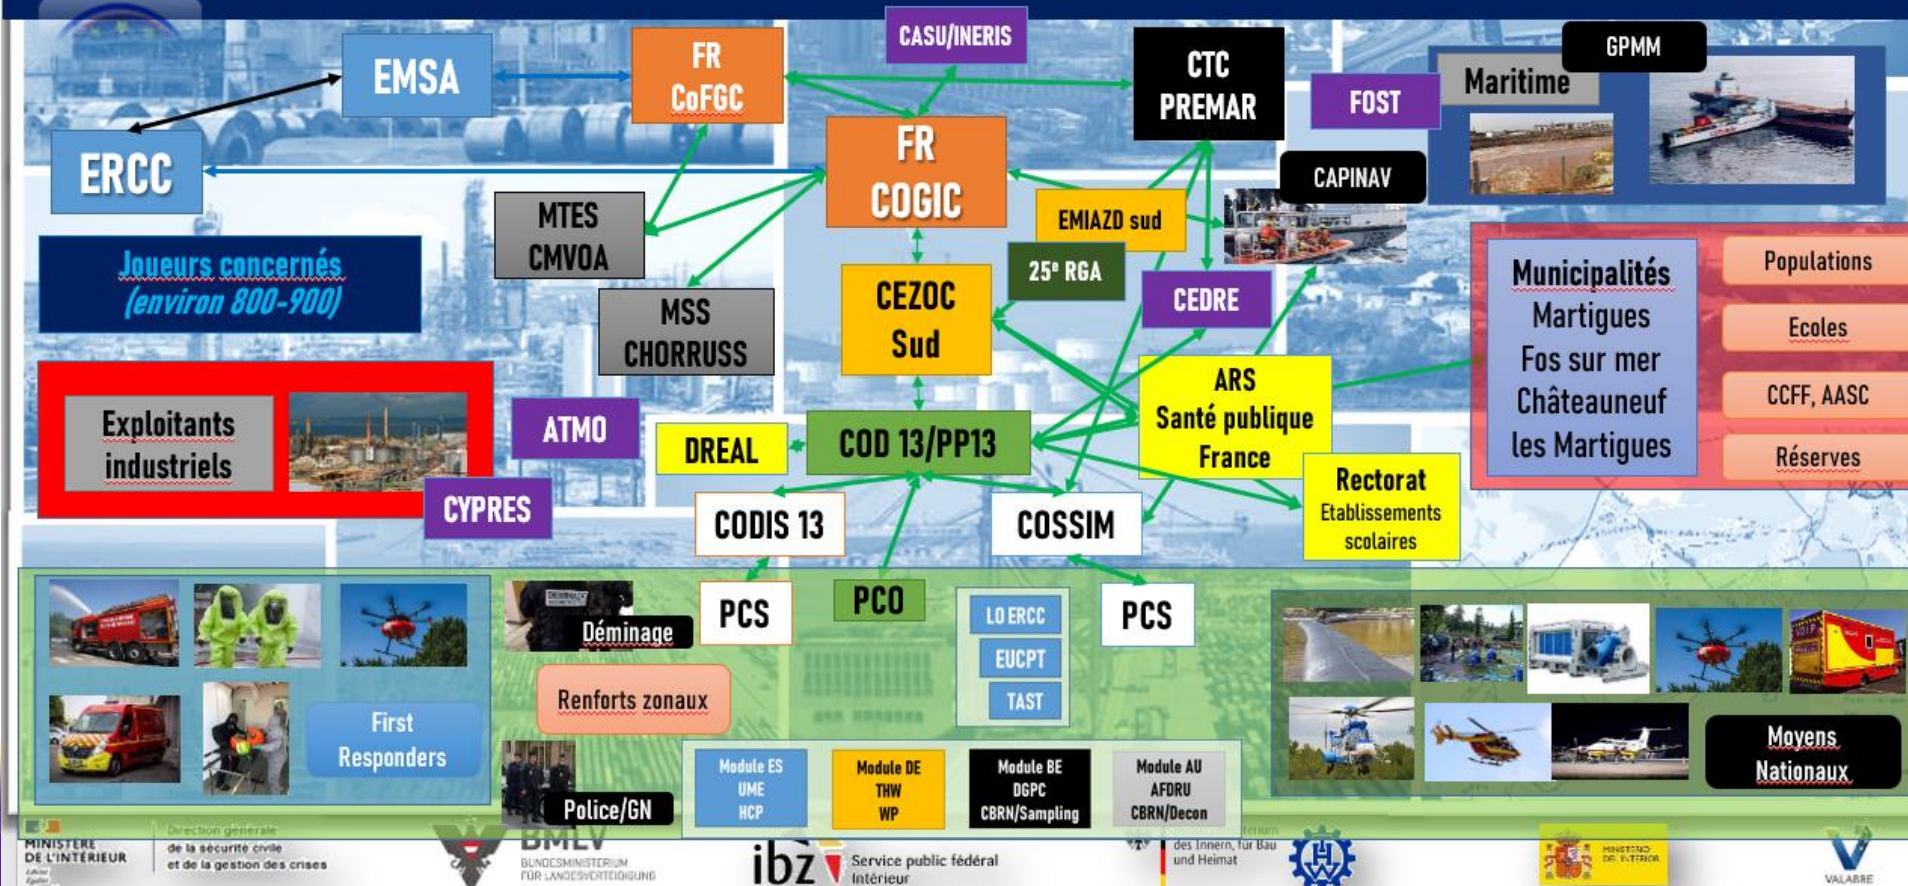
EMSA

ERCC

FR CoFGC

CASU/INERIS

CTC PREMAR

FOST

GPMM

Maritime

FR COGIC

CAPINAV

EMIAZD sud

MTES CMVOA

MSS CHORRUSS

Joueurs concernés (environ 800-900)

CEZOC Sud

25e RGA

CEDRE

ARS Santé publique France

Municipalités Martigues Fos sur mer Châteauneuf les Martigues

Populations

Ecoles

CCFF, AASC

Réserves

Exploitants industriels

ATMO

DREAL

COD 13/PP13

CYPRES

CODIS 13

COSSIM

Rectorat Etablissements scolaires

PCS

PCO

PCS

LO ERCC

EUCPT

TAST

Déminage

Renforts zonaux

First Responders

Police/GN

Module ES UME HCP

Module DE THW WP

Module BE DGPC CBRN/Sampling

Module AU AFDRU CBRN/Decon

Moyens Nationaux

MINISTÈRE DE L'INTÉRIEUR

Direction générale de la sécurité civile et de la gestion des crises

BMLV BUNDESMINISTERIUM FÜR LANDESVERTEIDIGUNG

ibz Service public fédéral Intérieur

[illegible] des Innern, für Bau und Heimat

MINISTERIO DEL INTERIOR

VALABRE